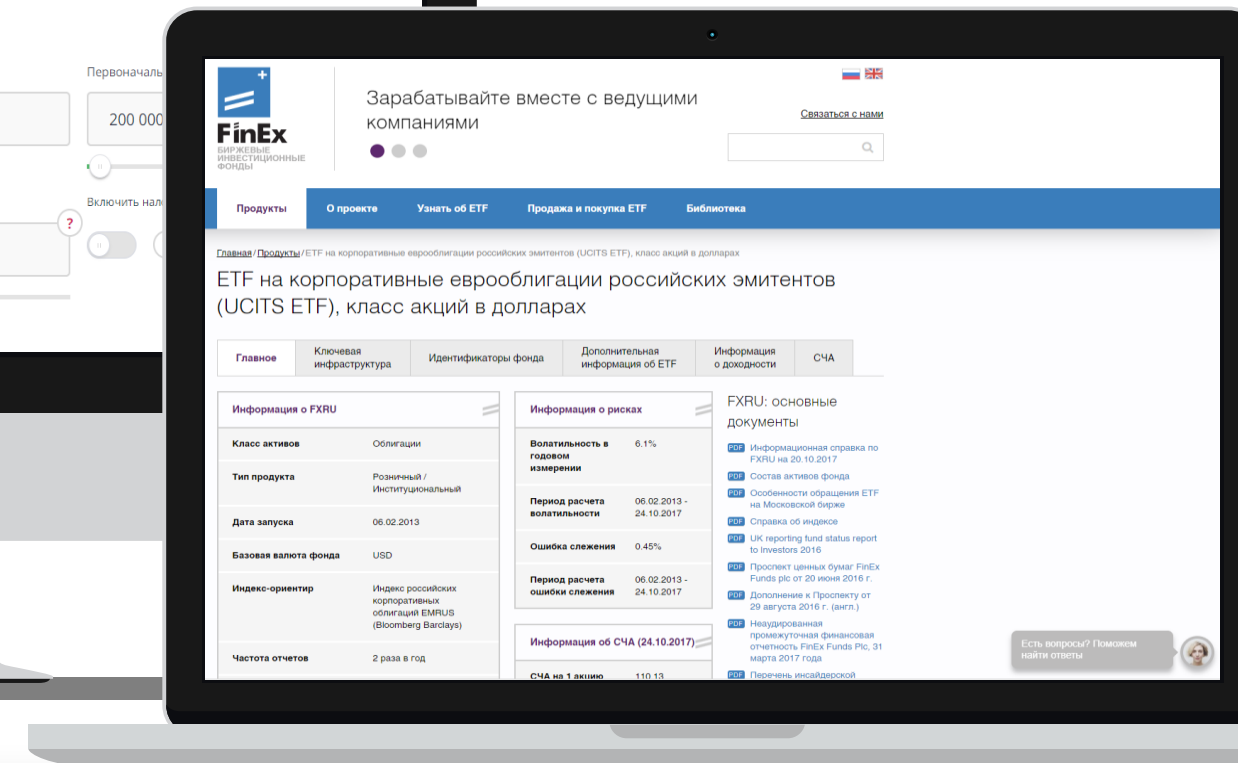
Первоначаль

200 000

Включить нал

?

FinEx
БИРЖЕВЫЕ ИНВЕСТИЦИОННЫЕ ФОНДЫ

Зарабатывайте вместе с ведущими компаниями

Связаться с нами

Продукты
О проекте
Узнать об ETF
Продажа и покупка ETF
Библиотека

Главная / Продукты / ETF на корпоративные еврооблигации российских эмитентов (UCITS ETF), класс акций в долларах

ETF на корпоративные еврооблигации российских эмитентов (UCITS ETF), класс акций в долларах

Главное
Ключевая инфраструктура
Идентификаторы фонда
Дополнительная информация об ETF
Информация о доходности
СЧА

Информация о FXRU

| Класс активов | Облигации |
|---|---|
| Тип продукта | Розничный / Институциональный |
| Дата запуска | 06.02.2013 |
| Базовая валюта фонда | USD |
| Индекс-ориентир | Индекс российских корпоративных облигаций EMRUS (Bloomberg Barclays) |
| Частота отчетов | 2 раза в год |

Информация о рисках

| Волатильность в годовом измерении | 6.1% |
|---|---|
| Период расчета волатильности | 06.02.2013 - 24.10.2017 |
| Ошибка слежения | 0.45% |
| Период расчета ошибки слежения | 06.02.2013 - 24.10.2017 |

Информация об СЧА (24.10.2017)

СЧА на 1 акцию 110.13

FXRU: основные документы

PDF Информационная справка по FXRU на 20.10.2017
PDF Состав активов фонда
PDF Особенности обращения ETF на Московской бирже
PDF Справка об индексе
PDF UK reporting fund status report to Investors 2016
PDF Проспект ценных бумаг FinEx Funds plc от 20 июня 2016 г.
PDF Дополнение к Проспекту от 29 августа 2016 г. (англ.)
PDF Неаудированная промежуточная финансовая отчетность FinEx Funds Plc, 31 марта 2017 года
PDF Перечень инсайдерской

Есть вопросы? Поможем найти ответы